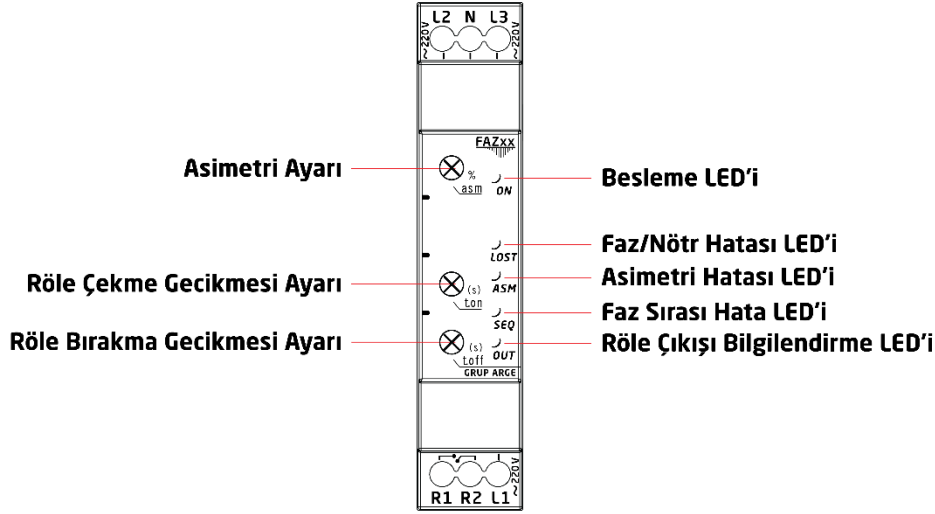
L2 N L3
~220V ~220V

FAZxx

Asimetri Ayarı
%
asm

Besleme LED'i
ON

Faz/Nötr Hatası LED'i
LOST

Röle Çekme Gecikmesi Ayarı
(s)
ton

Asimetri Hatası LED'i
ASM

Faz Sırası Hata LED'i
SEQ

Röle Bırakma Gecikmesi Ayarı
(s)
toff

Röle Çıkışı Bilgilendirme LED'i
OUT

GRUP ARGE

~220V
R1 R2 L1